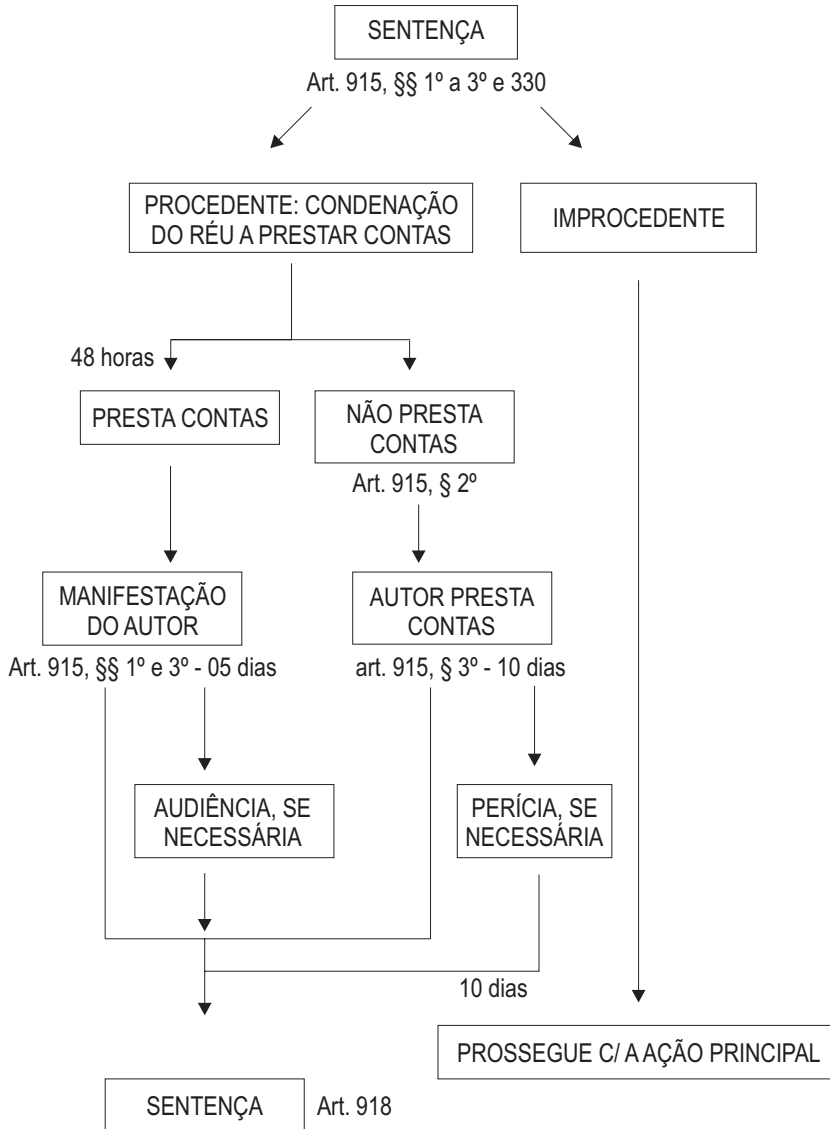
SENTENÇA

Art. 915, §§ 1º a 3º e 330

PROCEDENTE: CONDENAÇÃO DO RÉU A PRESTAR CONTAS

IMPROCEDENTE

48 horas

PRESTA CONTAS

NÃO PRESTA CONTAS

Art. 915, § 2º

MANIFESTAÇÃO DO AUTOR

Art. 915, §§ 1º e 3º - 05 dias

AUTOR PRESTA CONTAS

art. 915, § 3º - 10 dias

AUDIÊNCIA, SE NECESSÁRIA

PERÍCIA, SE NECESSÁRIA

10 dias

PROSSEGUE C/ A AÇÃO PRINCIPAL

SENTENÇA

Art. 918